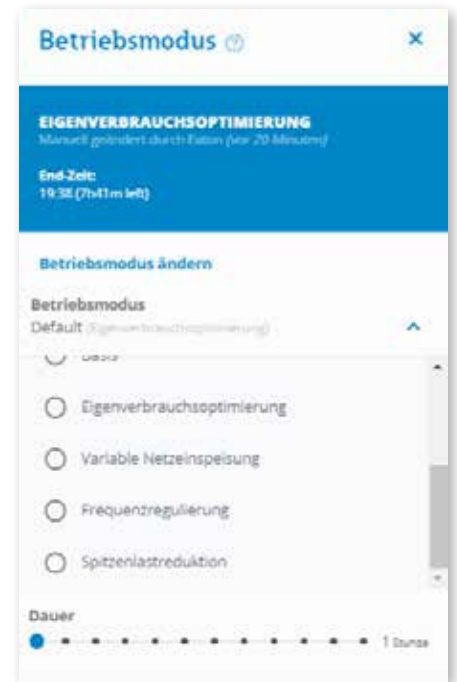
Betriebsmodus ⓘ ×

EIGENVERBRAUCHSOPTIMIERUNG
Manuell geändert durch Eaton (vor 20 Minuten)

End-Zeit:
19:38 (7h41m left)

Betriebsmodus ändern

Betriebsmodus
Default (Eigenverbrauchsoptimierung)

Basis

Eigenverbrauchsoptimierung

Variable Netzeinspeisung

Frequenzregulierung

Spitzenlastreduktion

Dauer
1 Stunde